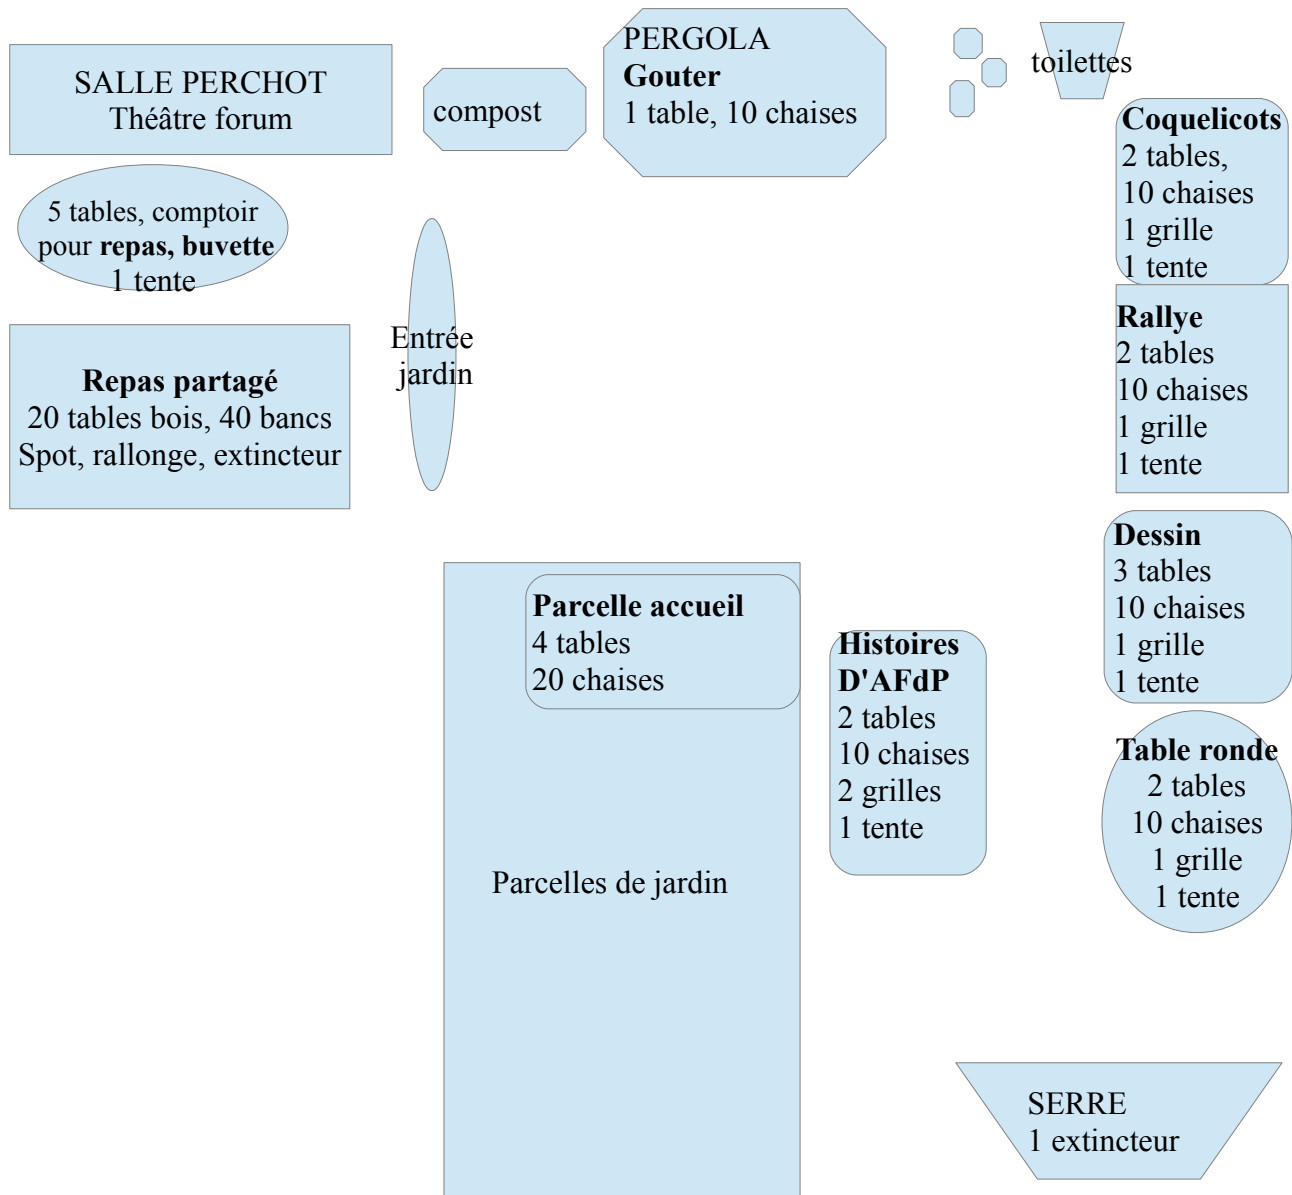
SALLE PERCHOT
Théâtre forum

compost

PERGOLA
Gouter
1 table, 10 chaises

toilettes

5 tables, comptoir pour repas, buvette
1 tente

Entrée jardin

Repas partagé
20 tables bois, 40 bancs
Spot, rallonge, extincteur

Coquelicots
2 tables,
10 chaises
1 grille
1 tente

Rallye
2 tables
10 chaises
1 grille
1 tente

Dessin
3 tables
10 chaises
1 grille
1 tente

Parcelle accueil
4 tables
20 chaises

Histoires D'AFdP
2 tables
10 chaises
2 grilles
1 tente

Table ronde
2 tables
10 chaises
1 grille
1 tente

Parcelles de jardin

SERRE
1 extincteur